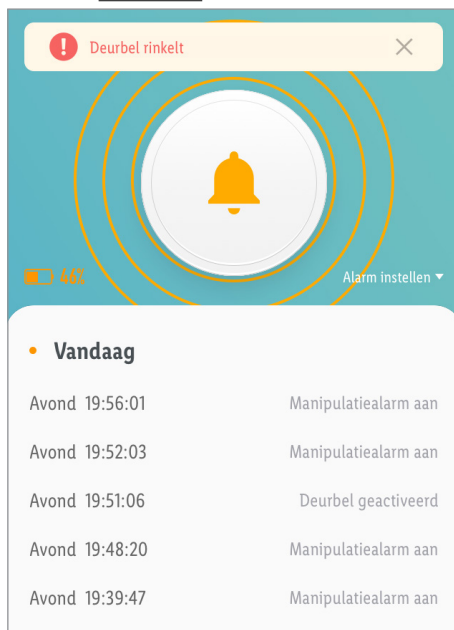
Deurbel rinkelt

46%

Alarm instellen

Vandaag

Avond 19:56:01 Manipulatiealarm aan

Avond 19:52:03 Manipulatiealarm aan

Avond 19:51:06 Deurbel geactiveerd

Avond 19:48:20 Manipulatiealarm aan

Avond 19:39:47 Manipulatiealarm aan